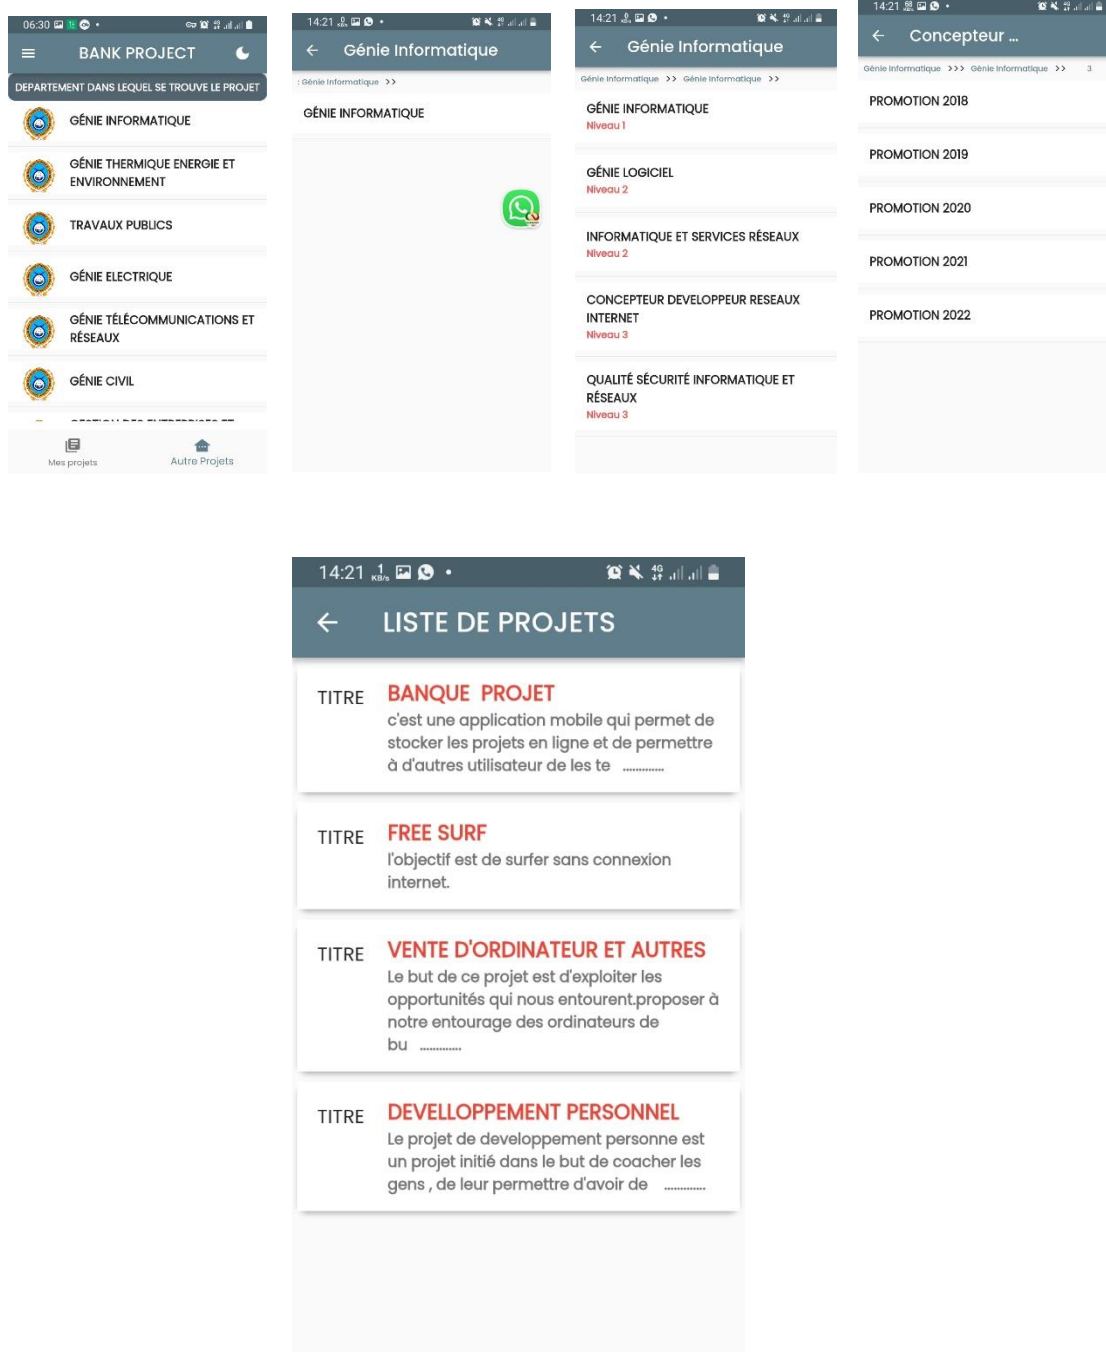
06:30

BANK PROJECT

DEPARTEMENT DANS LEQUEL SE TROUVE LE PROJET

GÉNIE INFORMATIQUE

GÉNIE THERMIQUE ENERGIE ET ENVIRONNEMENT

TRAVAUX PUBLICS

GÉNIE ELECTRIQUE

GÉNIE TÉLÉCOMMUNICATIONS ET RÉSEAUX

GÉNIE CIVIL

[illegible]

Mes projets

Autre Projets

14:21

Génie Informatique

: Génie Informatique >>

GÉNIE INFORMATIQUE

14:21

Génie Informatique

Génie Informatique >> Génie Informatique >>

GÉNIE INFORMATIQUE
Niveau 1

GÉNIE LOGICIEL
Niveau 2

INFORMATIQUE ET SERVICES RÉSEAUX
Niveau 2

CONCEPTEUR DEVELOPPEUR RESEAUX INTERNET
Niveau 3

QUALITÉ SÉCURITÉ INFORMATIQUE ET RÉSEAUX
Niveau 3

14:21

Concepteur ...

Génie Informatique >>> Génie Informatique >> 3

PROMOTION 2018

PROMOTION 2019

PROMOTION 2020

PROMOTION 2021

PROMOTION 2022

14:21

LISTE DE PROJETS

TITRE BANQUE PROJET
c'est une application mobile qui permet de stocker les projets en ligne et de permettre à d'autres utilisateur de les te ............

TITRE FREE SURF
l'objectif est de surfer sans connexion internet.

TITRE VENTE D'ORDINATEUR ET AUTRES
Le but de ce projet est d'exploiter les opportunités qui nous entourent.proposer à notre entourage des ordinateurs de bu ............

TITRE DEVELLOPPEMENT PERSONNEL
Le projet de developpement personne est un projet initié dans le but de coacher les gens , de leur permettre d'avoir de ............